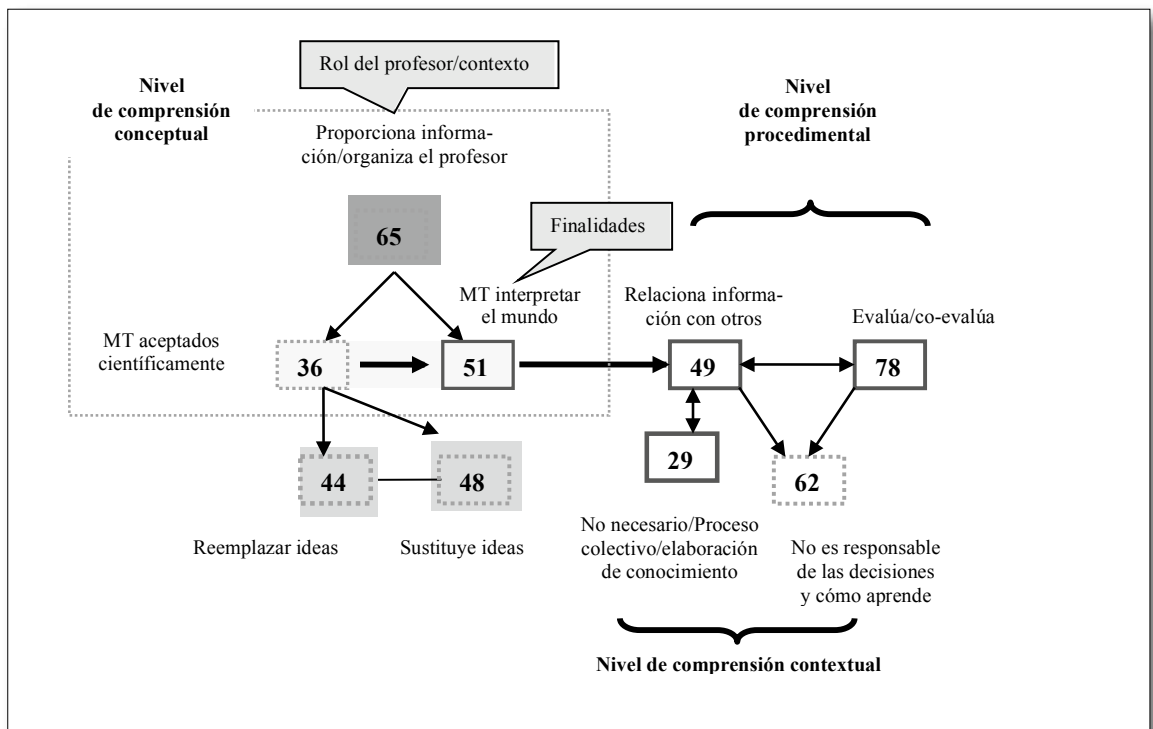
Rol del profesor/contexto

Nivel de comprensión conceptual

Proporciona información/organiza el profesor

Nivel de comprensión procedimental

65

Finalidades

MT interpretar el mundo

Relaciona información con otros

Evalúa/co-evalúa

MT aceptados científicamente

36

51

49

78

29

62

44

48

Reemplazar ideas

Sustituye ideas

No necesario/Proceso colectivo/elaboración de conocimiento

No es responsable de las decisiones y cómo aprende

Nivel de comprensión contextual